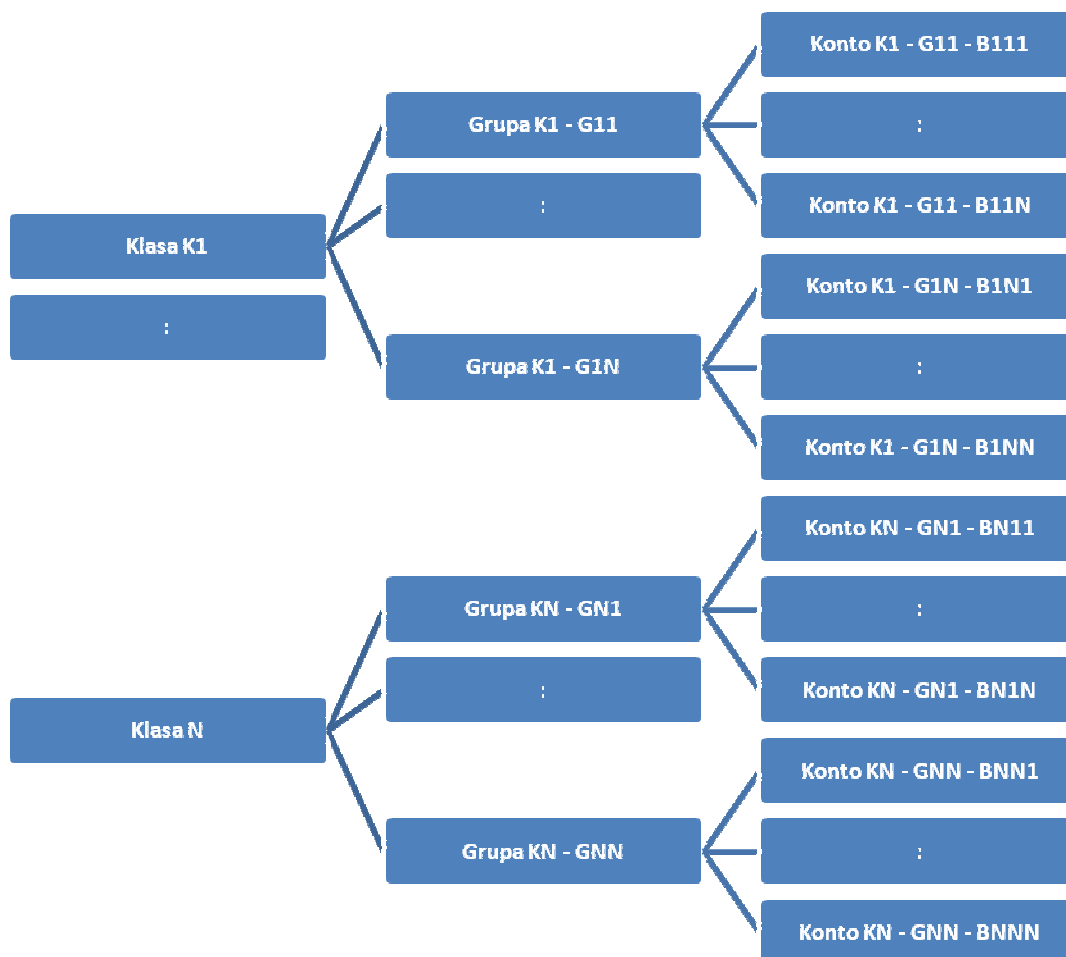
Klasa K1

:

Grupa K1 - G11

:

Grupa K1 - G1N

Konto K1 - G11 - B111

:

Konto K1 - G11 - B11N

Konto K1 - G1N - B1N1

:

Konto K1 - G1N - B1NN

Klasa N

Grupa KN - GN1

:

Grupa KN - GNN

Konto KN - GN1 - BN11

:

Konto KN - GN1 - BN1N

Konto KN - GNN - BNN1

:

Konto KN - GNN - BNNN